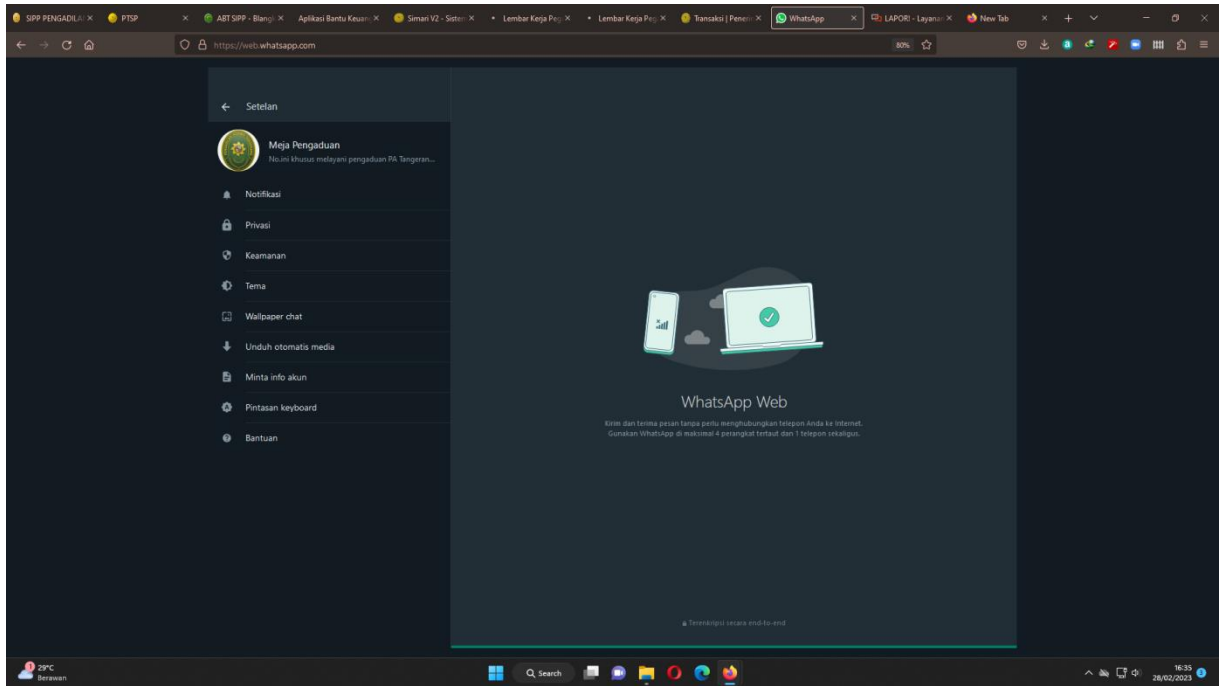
SIPP PENGADILA ×  PTSP  ×  ABT SIPP - Blangk ×  Aplikasi Bantu Keuan ×  Simari V2 - Sistem ×  Lembar Kerja Peg ×  Lembar Kerja Peg ×  Transaksi | Penem ×  WhatsApp  ×  LAPOR! - Layanan ×  New Tab  ×  +

https://web.whatsapp.com  80%

← Setelan

Meja Pengaduan
No.ini khusus melayani pengaduan PA Tangeran...

Notifikasi

Privasi

Keamanan

Tema

Wallpaper chat

Unduh otomatis media

Minta info akun

Pintasan keyboard

Bantuan

WhatsApp Web

Kirim dan terima pesan tanpa perlu menghubungkan telepon Anda ke Internet.
Gunakan WhatsApp di maksimal 4 perangkat tertaut dan 1 telepon sekaligus.

Terenkripsi secara end-to-end

29°C
Berawan

Search

16:35
28/02/2023